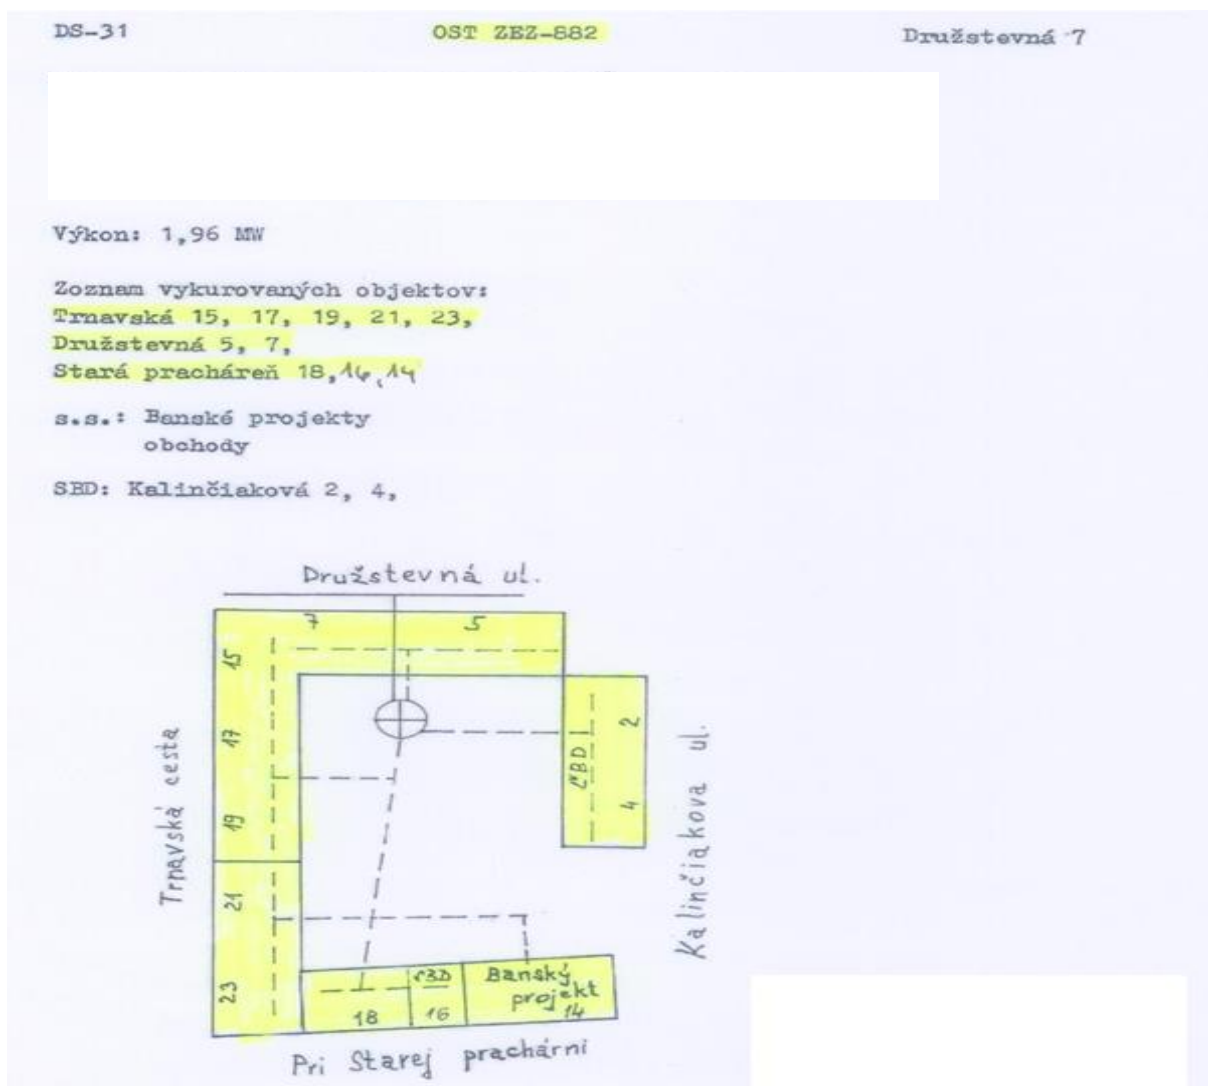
DS-31

OST ZEZ-882

Družstevná 7

Výkon: 1,96 MW

Zoznam vykurovaných objektov:
Trnavská 15, 17, 19, 21, 23,
Družstevná 5, 7,
Stará pracháreň 18, 16, 14

s.s.: Banské projekty
obchody

SBD: Kalinčiaková 2, 4,

Družstevná ul.

7

5

15

17

19

21

23

SBD

2

4

Trnavská cesta

Kalinčiakova ul.

SBD

Banský projekt 14

18

16

Pri Starej prachárni